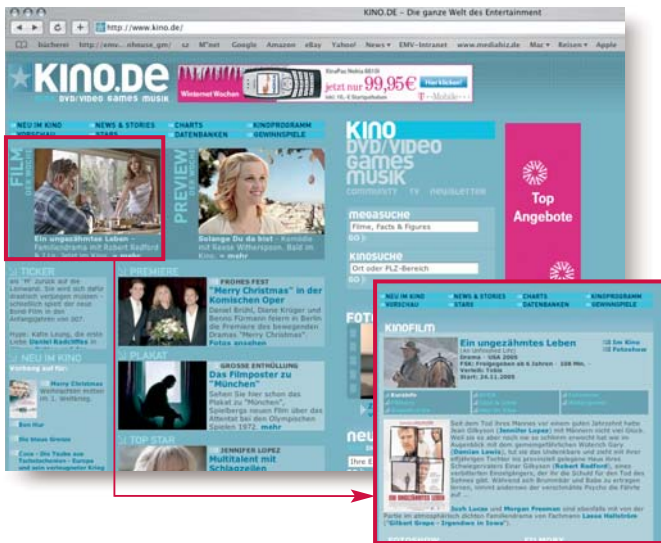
KINO.DE - Die ganze Welt des Entertainment

http://www.kino.de/

bücherei http://emv-...nhause_gm/ sz M'net Google Amazon eBay Yahoo! News ▾ EMV-Intranet www.mediabiz.de Mac ▾ Reisen ▾ Apple

KINO.DE

DVD/VIDEO GAMES MUSIK

Winterwochen jetzt nur 99,95€ T-Mobile

NEU IM KINO NEWS & STORIES CHARTS KINOPROGRAMM
VORSCHAU STARS DATENBANKEN GEWINNSPIELE

FILM

Ein ungezähmtes Leben - Familiendrama mit Robert Redford & J.Lo. Jetzt im Kino ▸ mehr

PREVIEW

Solange Du da bist - Komödie mit Reese Witherspoon. Bald im Kino ▸ mehr

KINO DVD/VIDEO GAMES MUSIK
COMMUNITY TV NEWSLETTER

Top Angebote

MEGASUCHE
Filme, Fakts & Figures
GO

KINOSUCHE
Ort oder PLZ-Bereich
GO

TICKER

PREMIERE

FROHES FEST
"Merry Christmas" in der Komischen Oper
Daniel Brühl, Diane Krüger und Benno Fürmann feiern in Berlin die Premiere des bewegenden Dramas "Merry Christmas".
Fotos ansehen

PLAKAT

GROSSE ENTHÜLLUNG
Das Filmposter zu "München"
Sehen Sie hier schon das Plakat zu "München", Spielbergs neuem Film über das Attentat bei den Olympischen Spielen 1972. ▸ mehr

NEU IM KINO

Merry Christmas

Ben Hur

Die neuen Grenze

TOP STAR

JENNIFER LOPEZ
Multitalent mit Schlagzeilen

NEU IM KINO NEWS & STORIES CHARTS KINOPROGRAMM
VORSCHAU STARS DATENBANKEN GEWINNSPIELE

KINOFILM

Ein ungezähmtes Leben
(An Unfinished Life)
Drama - USA 2005
FSK: Freigegeben ab 6 Jahren - 108 Min.
Verleih: Tobis
Start: 24.11.2005

Seit dem Tod ihres Mannes vor einem guten Jahrzehnt hatte Jean Gilkyson (Jennifer Lopez) mit Männern nicht viel Glück. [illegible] (Damian Lewis) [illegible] (Robert Redford) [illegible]

Josh Lucas und Morgan Freeman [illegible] Lasse Hallström ("Gilbert Grape - Irgendwo in Iowa").